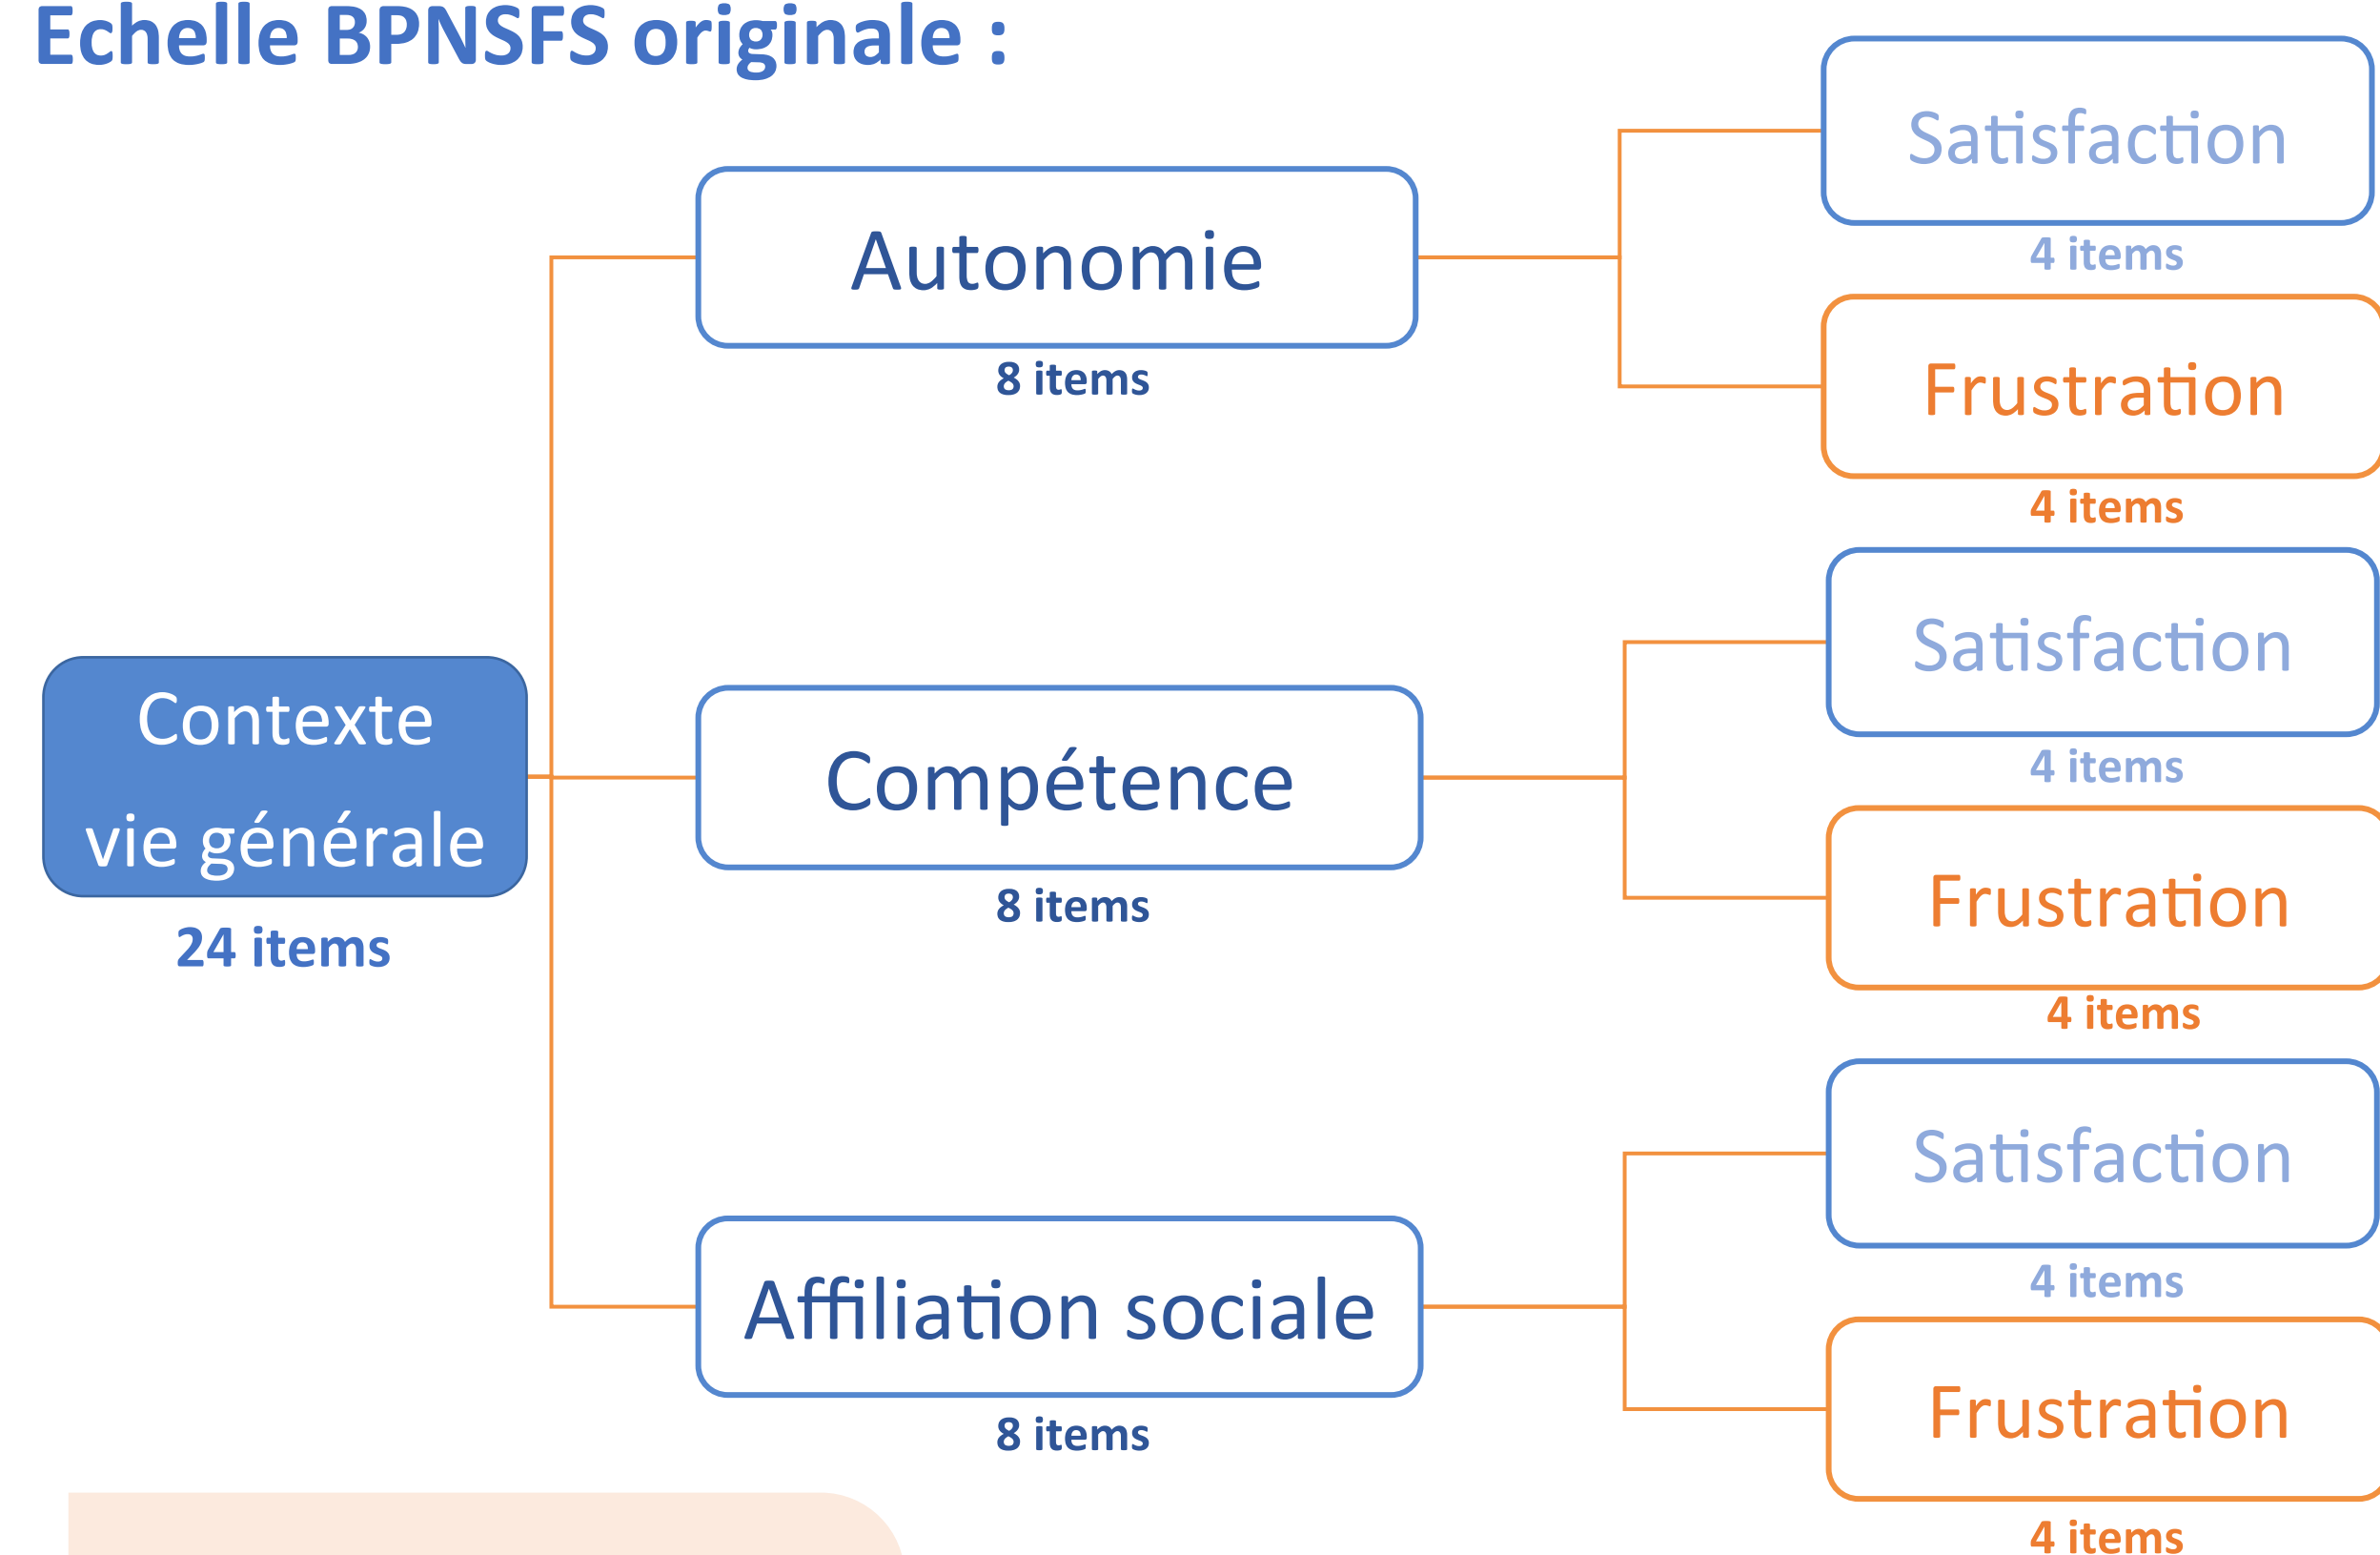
Echelle BPNSFS originale :

Contexte vie générale
24 items

Autonomie
8 items

Compétence
8 items

Affiliation sociale
8 items

Satisfaction
4 items

Frustration
4 items

Satisfaction
4 items

Frustration
4 items

Satisfaction
4 items

Frustration
4 items